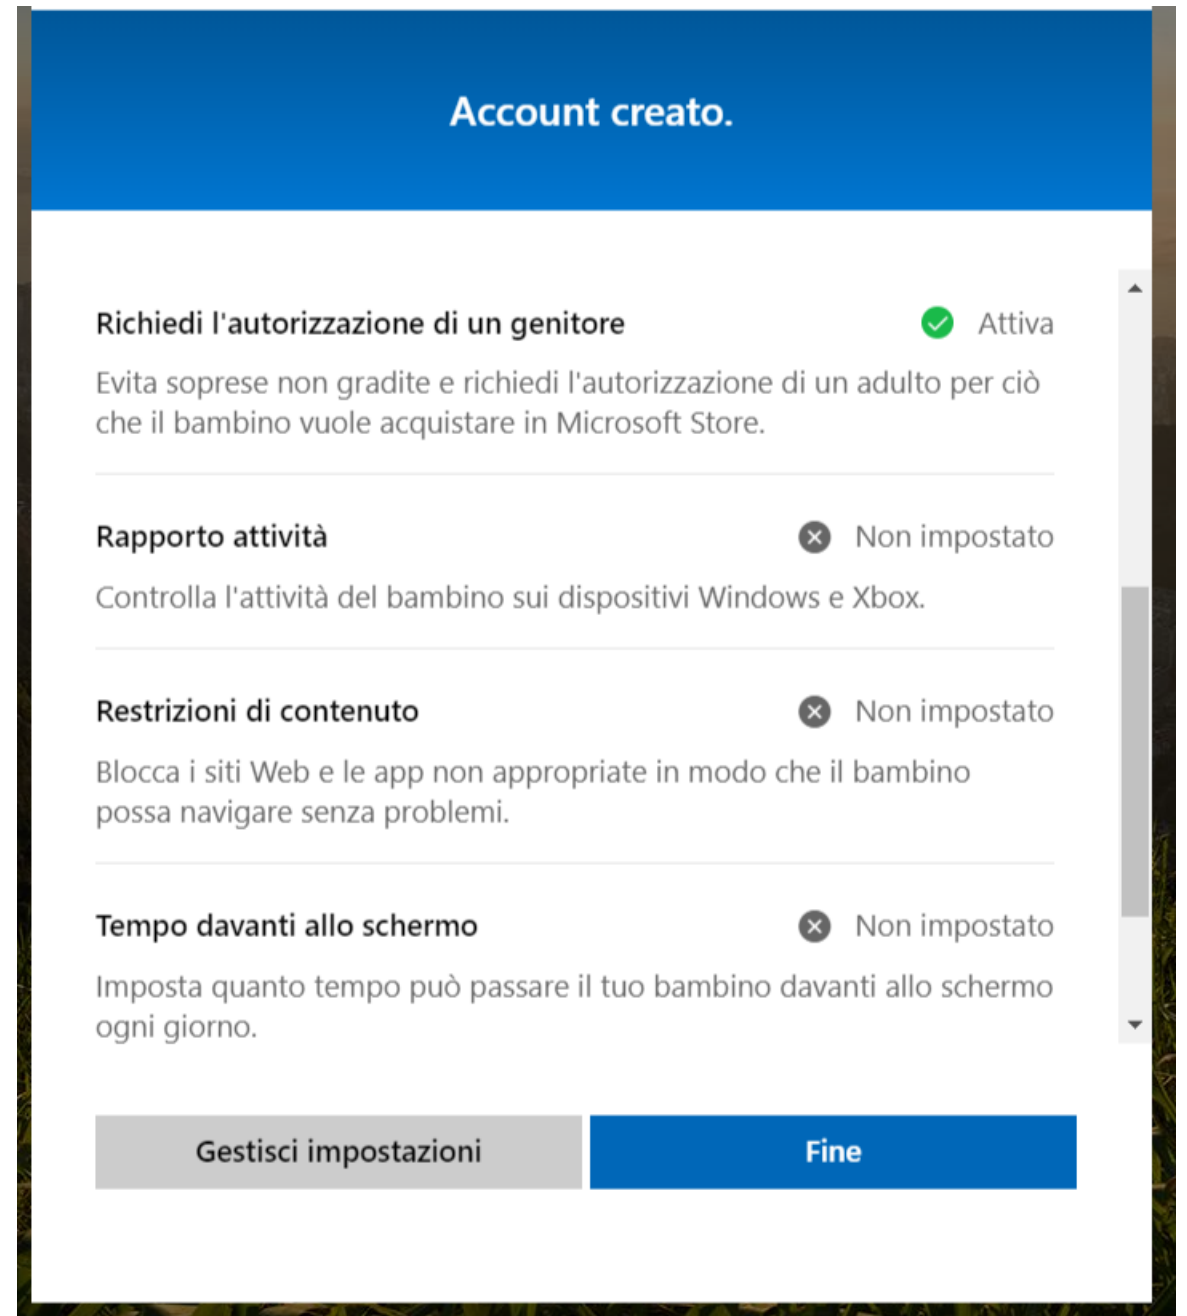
Account creato.

Richiedi l'autorizzazione di un genitore

Attiva

Evita soprese non gradite e richiedi l'autorizzazione di un adulto per ciò che il bambino vuole acquistare in Microsoft Store.

Rapporto attività

Non impostato

Controlla l'attività del bambino sui dispositivi Windows e Xbox.

Restrizioni di contenuto

Non impostato

Blocca i siti Web e le app non appropriate in modo che il bambino possa navigare senza problemi.

Tempo davanti allo schermo

Non impostato

Imposta quanto tempo può passare il tuo bambino davanti allo schermo ogni giorno.

Gestisci impostazioni

Fine